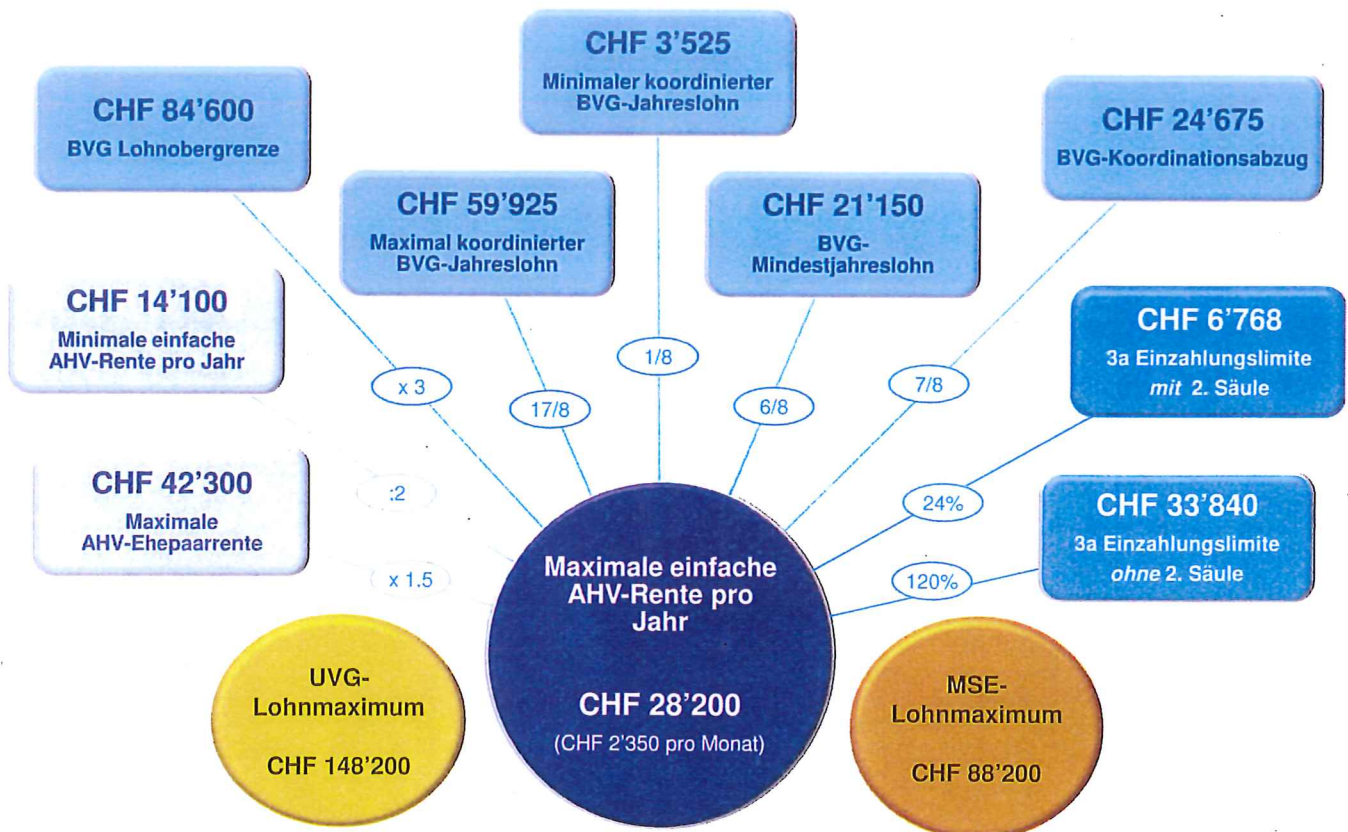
CHF 3'525
Minimaler koordinierter BVG-Jahreslohn

CHF 84'600
BVG Lohnobergrenze

CHF 24'675
BVG-Koordinationsabzug

CHF 59'925
Maximal koordinierter BVG-Jahreslohn

CHF 21'150
BVG-Mindestjahreslohn

CHF 14'100
Minimale einfache AHV-Rente pro Jahr

CHF 6'768
3a Einzahlungslimite *mit* 2. Säule

x 3

17/8

1/8

6/8

7/8

CHF 42'300
Maximale AHV-Ehepaarrente

:2

24%

CHF 33'840
3a Einzahlungslimite *ohne* 2. Säule

x 1.5

120%

Maximale einfache AHV-Rente pro Jahr

CHF 28'200
(CHF 2'350 pro Monat)

UVG-Lohnmaximum
CHF 148'200

MSE-Lohnmaximum
CHF 88'200